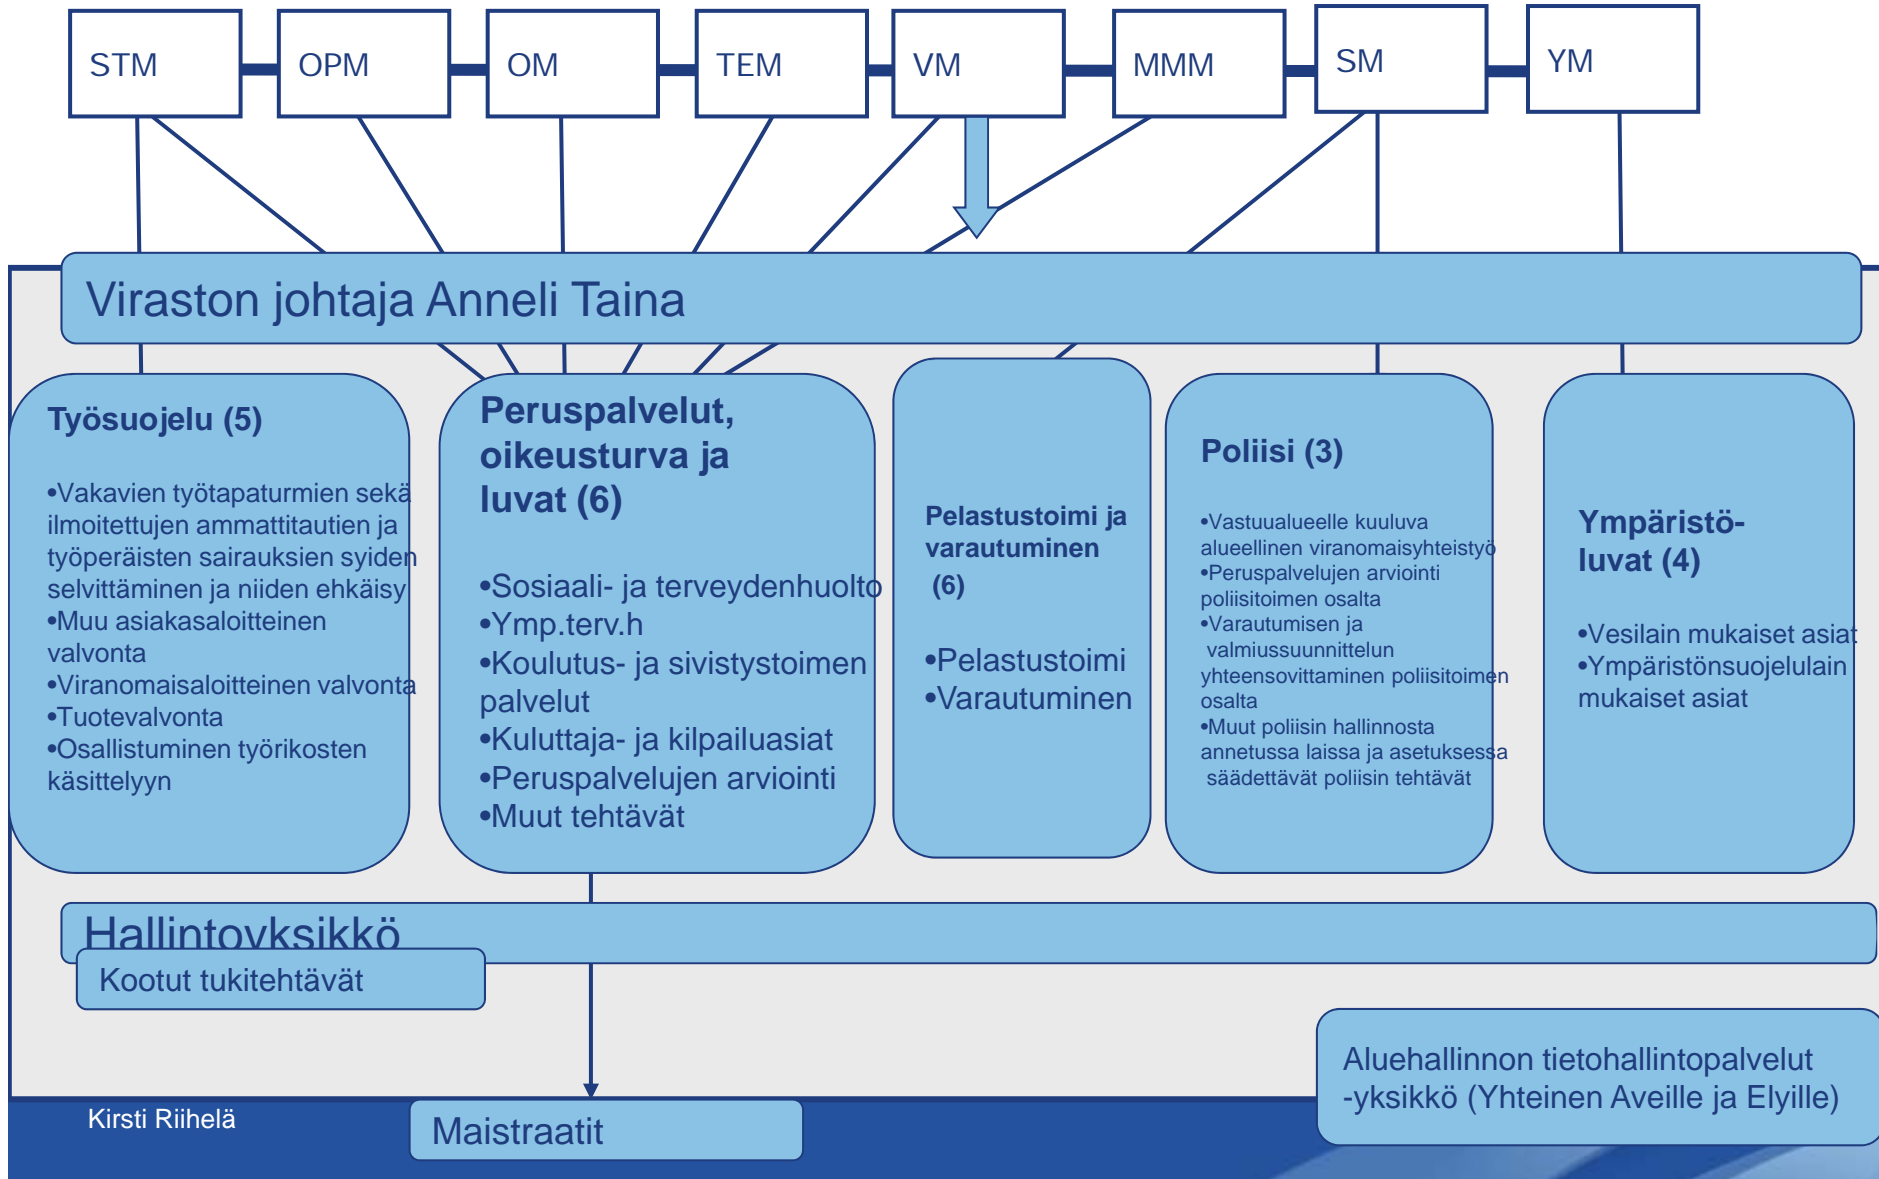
STM

OPM

OM

TEM

VM

MMM

SM

YM

Viraston johtaja Anneli Taina

Työsuojelu (5)

•Vakavien työtapaturmien sekä ilmoitettujen ammattitautien ja työperäisten sairauksien syiden selvittäminen ja niiden ehkäisy
•Muu asiakasaloitteinen valvonta
•Viranomaisaloitteinen valvonta
•Tuotevalvonta
•Osallistuminen työrikosten käsittelyyn

Peruspalvelut, oikeusturva ja luvat (6)

•Sosiaali- ja terveydenhuolto
•Ymp.terv.h
•Koulutus- ja sivistystoimen palvelut
•Kuluttaja- ja kilpailuasiat
•Peruspalvelujen arviointi
•Muut tehtävät

Pelastustoimi ja varautuminen (6)

•Pelastustoimi
•Varautuminen

Poliisi (3)

•Vastuualueelle kuuluva alueellinen viranomaisyhteistyö
•Peruspalvelujen arviointi poliisitoimen osalta
•Varautumisen ja valmiussuunnittelun yhteensovittaminen poliisitoimen osalta
•Muut poliisin hallinnosta annetussa laissa ja asetuksessa säädettävät poliisin tehtävät

Ympäristö-luvat (4)

•Vesilain mukaiset asiat
•Ympäristönsuojelulain mukaiset asiat

Hallintoyksikkö

Kootut tukitehtävät

Aluehallinnon tietohallintopalvelut -yksikkö (Yhteinen Aveille ja Elyille)

Kirsti Riihelä

Maistraatit